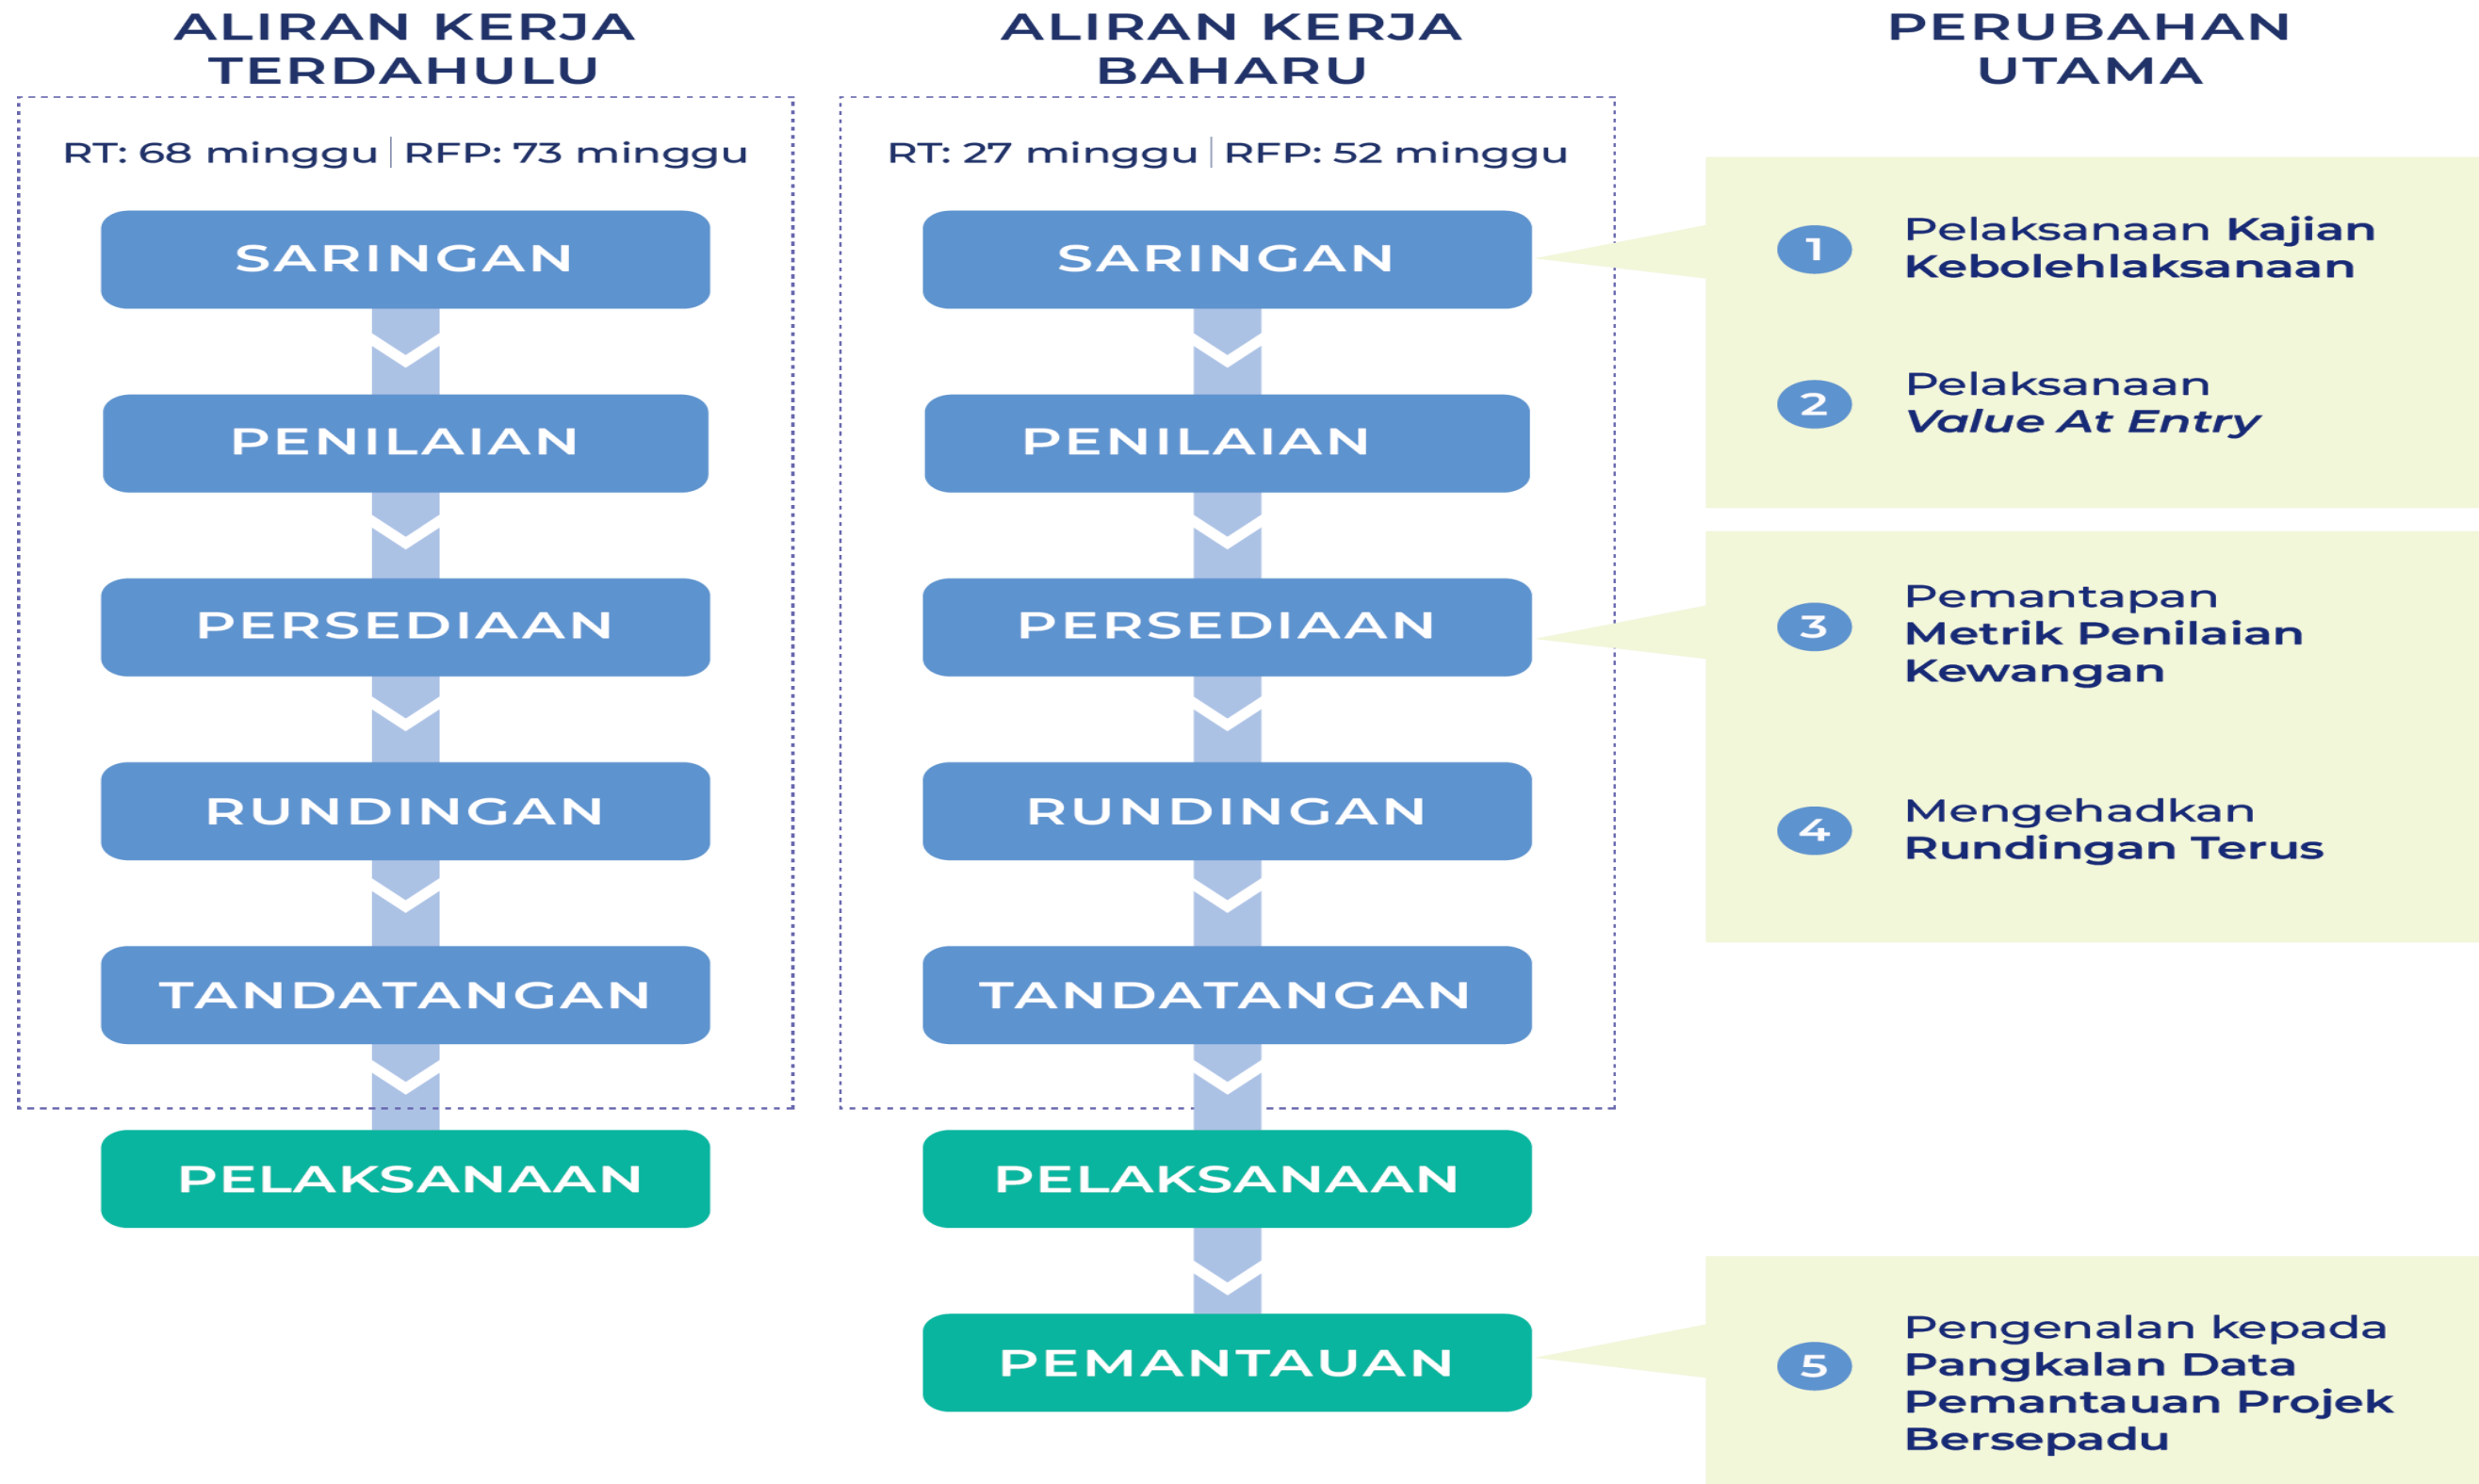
ALIRAN KERJA TERDAHULU

RT: 68 minggu | RFP: 73 minggu

SARINGAN

PENILAIAN

PERSEDIAAN

RUNDINGAN

TANDATANGAN

PELAKSANAAN

ALIRAN KERJA BAHARU

RT: 27 minggu | RFP: 52 minggu

SARINGAN

PENILAIAN

PERSEDIAAN

RUNDINGAN

TANDATANGAN

PELAKSANAAN

PEMANTAUAN

PERUBAHAN UTAMA

1 Pelaksanaan Kajian Kebolehlaksanaan

2 Pelaksanaan *Value At Entry*

3 Pemantapan Metrik Penilaian Kewangan

4 Mengehadkan Rundingan Terus

5 Pengenalan kepada Pangkalan Data Pemantauan Projek Bersepadu